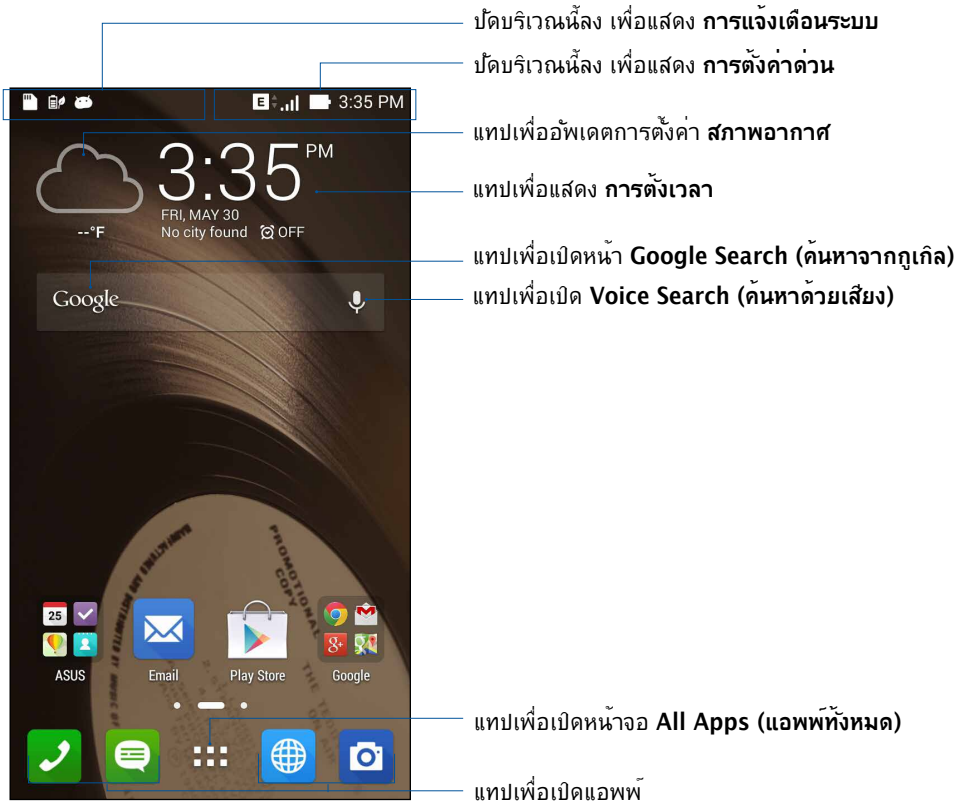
ปัดบริเวณนี้ลง เพื่อแสดง **การแจ้งเตือนระบบ**

ปัดบริเวณนี้ลง เพื่อแสดง **การตั้งค่าด่วน**

E 3:35 PM

แทปเพื่ออัพเดตการตั้งค่า **สภาพอากาศ**

3:35 PM

--°F

FRI, MAY 30

No city found OFF

แทปเพื่อแสดง **การตั้งเวลา**

แทปเพื่อเปิดหน้า **Google Search (ค้นหาจากกูเกิล)**

Google

แทปเพื่อเปิด **Voice Search (ค้นหาด้วยเสียง)**

PROMOTIONAL COPY

25

ASUS

Email

Play Store

Google

แทปเพื่อเปิดหน้าจอ **All Apps (แอพพ์ทั้งหมด)**

แทปเพื่อเปิดแอพพ์